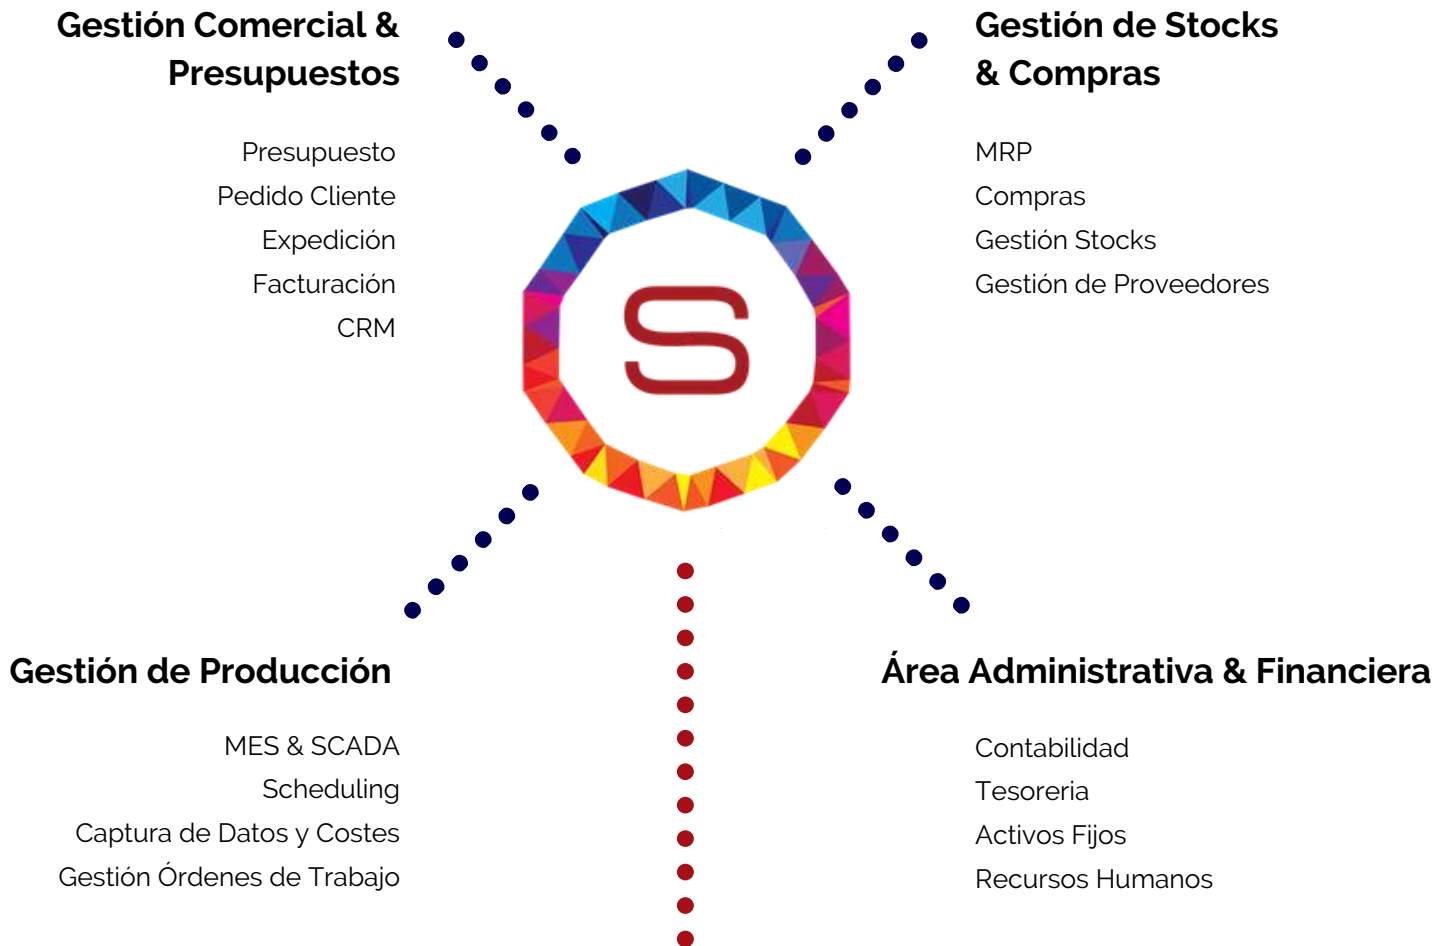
Gestión Comercial & Presupuestos

Presupuesto
Pedido Cliente
Expedición
Facturación
CRM

Gestión de Stocks & Compras

MRP
Compras
Gestión Stocks
Gestión de Proveedores

S

Gestión de Producción

MES & SCADA
Scheduling
Captura de Datos y Costes
Gestión Órdenes de Trabajo

Área Administrativa & Financiera

Contabilidad
Tesoreria
Activos Fijos
Recursos Humanos